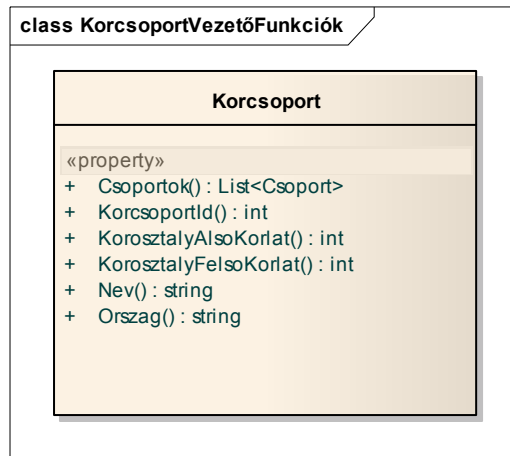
class KorcsoportVezetőFunkciók

Korcsoport

«property»
+ Csoportok() : List<Csoport>
+ KorcsoportId() : int
+ KorosztalyAlsoKorlat() : int
+ KorosztalyFelsoKorlat() : int
+ Nev() : string
+ Orszag() : string